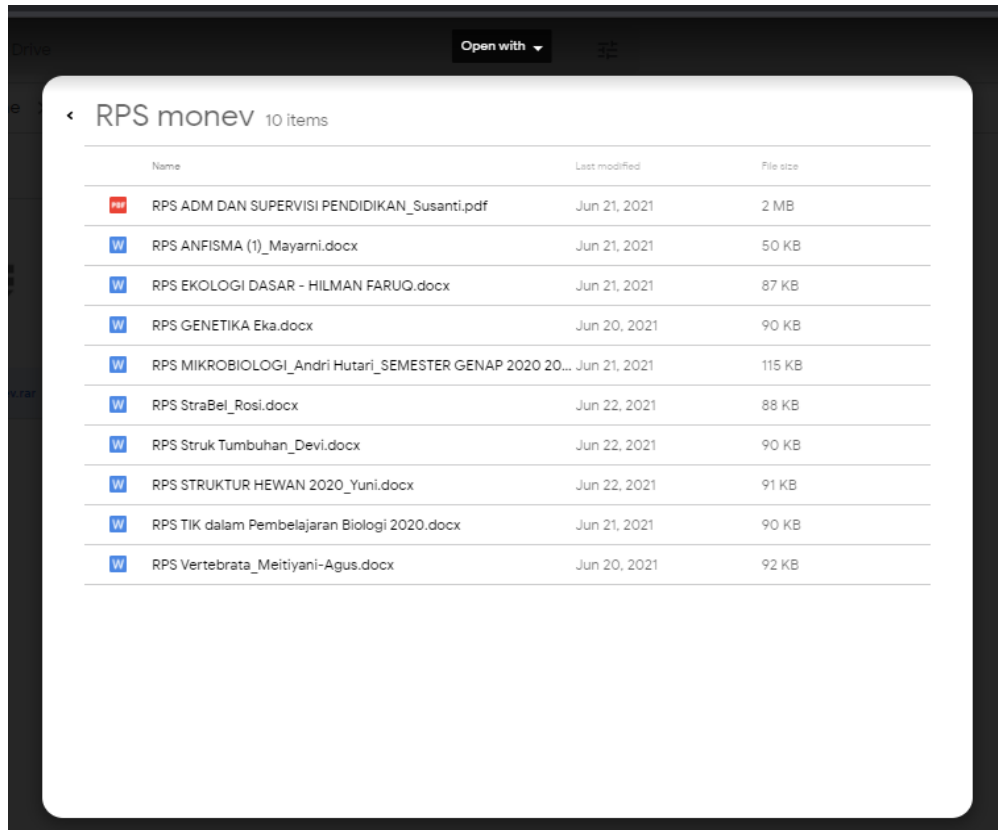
Drive

Open with

RPS monev 10 items

| Name | Last modified | File size |
|---|---|---|
| PDF RPS ADM DAN SUPERVISI PENDIDIKAN_Susanti.pdf | Jun 21, 2021 | 2 MB |
| W RPS ANFISMA (1)_Mayarni.docx | Jun 21, 2021 | 50 KB |
| W RPS EKOLOGI DASAR - HILMAN FARUQ.docx | Jun 21, 2021 | 87 KB |
| W RPS GENETIKA Eka.docx | Jun 20, 2021 | 90 KB |
| W RPS MIKROBIOLOGI_Andri Hutari_SEMESTER GENAP 2020 20... | Jun 21, 2021 | 115 KB |
| W RPS StraBel_Rosi.docx | Jun 22, 2021 | 88 KB |
| W RPS Struk Tumbuhan_Devi.docx | Jun 22, 2021 | 90 KB |
| W RPS STRUKTUR HEWAN 2020_Yuni.docx | Jun 22, 2021 | 91 KB |
| W RPS TIK dalam Pembelajaran Biologi 2020.docx | Jun 21, 2021 | 90 KB |
| W RPS Vertebrata_Meitiyani-Agus.docx | Jun 20, 2021 | 92 KB |

v.rar